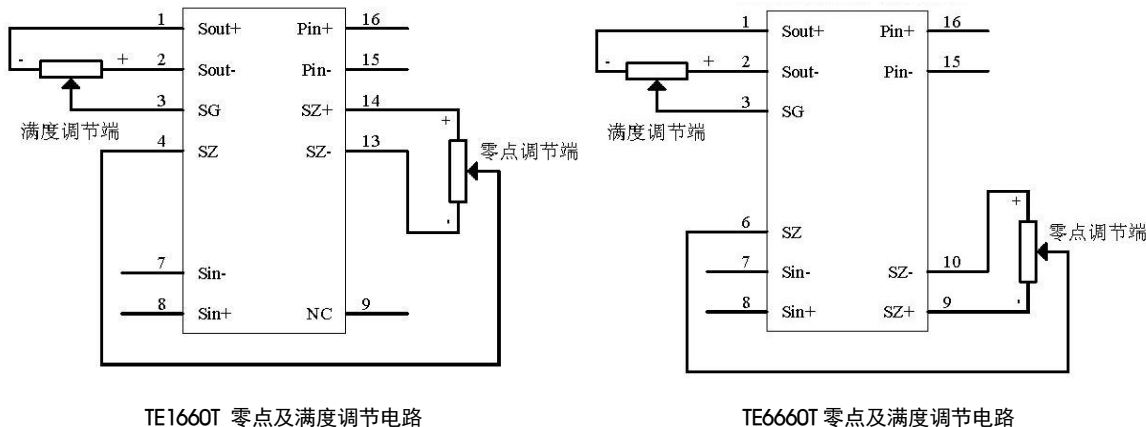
1 Sout+ Pin+ 16
- + 2 Sout- Pin- 15
3 SG SZ+ 14
满度调节端
4 SZ SZ- 13
+
零点调节端
-
7 Sin-
8 Sin+ NC 9

TE1660T 零点及满度调节电路

1 Sout+ Pin+ 16
- + 2 Sout- Pin- 15
3 SG
满度调节端
+
6 SZ
零点调节端
7 Sin- SZ- 10
8 Sin+ SZ+ 9
-

TE6660T 零点及满度调节电路